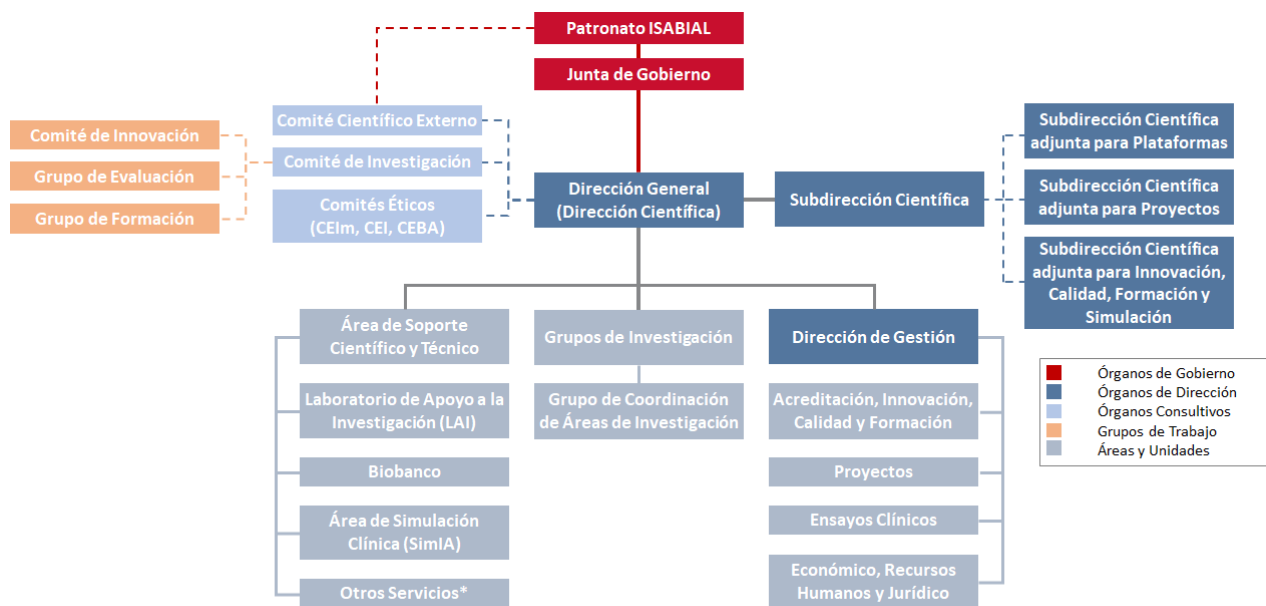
Patronato ISABIAL

Junta de Gobierno

Comité de Innovación

Grupo de Evaluación

Grupo de Formación

Comité Científico Externo

Comité de Investigación

Comités Éticos (CEIm, CEI, CEBA)

Dirección General (Dirección Científica)

Subdirección Científica

Subdirección Científica adjunta para Plataformas

Subdirección Científica adjunta para Proyectos

Subdirección Científica adjunta para Innovación, Calidad, Formación y Simulación

Área de Soporte Científico y Técnico

Laboratorio de Apoyo a la Investigación (LAI)

Biobanco

Área de Simulación Clínica (SimIA)

Otros Servicios*

Grupos de Investigación

Grupo de Coordinación de Áreas de Investigación

Dirección de Gestión

Acreditación, Innovación, Calidad y Formación

Proyectos

Ensayos Clínicos

Económico, Recursos Humanos y Jurídico

Órganos de Gobierno
Órganos de Dirección
Órganos Consultivos
Grupos de Trabajo
Áreas y Unidades